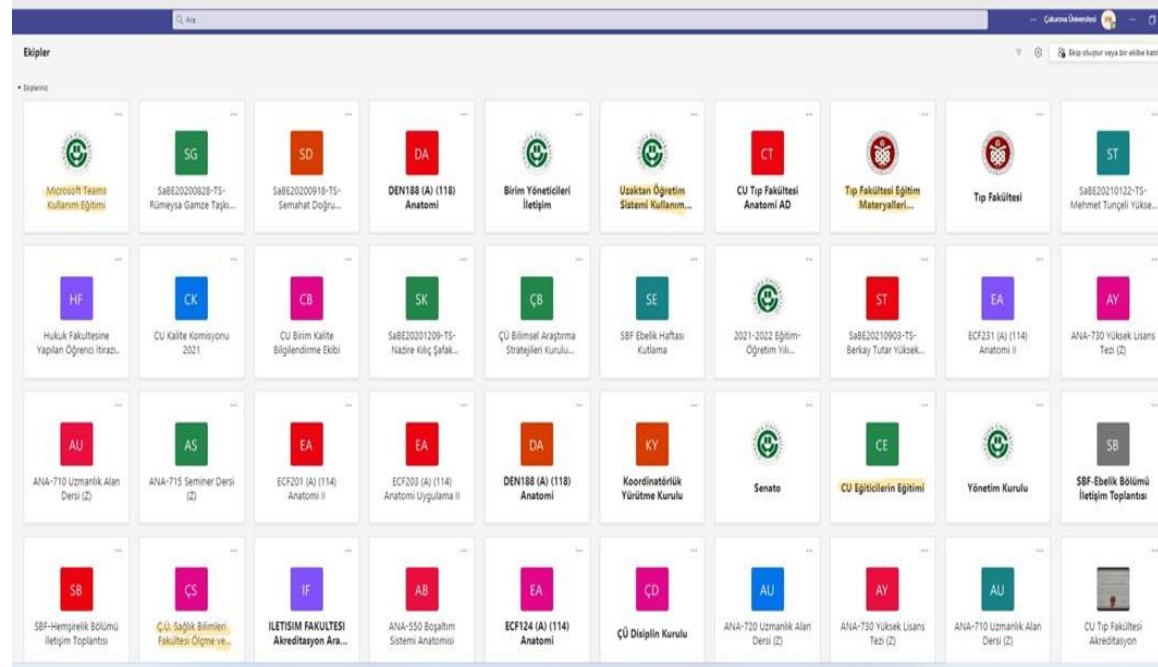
Ara

Çukurova Üniversitesi

Ekipler

Ekip oluştur veya bir ekibe katıl

Ekipleriniz

Microsoft Teams Kullanım Eğitimi

SG
SaBE20200828-TS-Rümeysa Gamze Taşkı...

SD
SaBE20200918-TS-Semahat Doğru...

DA
DEN188 (A) (118) Anatomi

Birim Yöneticileri İletişim

Uzaktan Öğretim Sistemi Kullanım...

CT
CU Tıp Fakültesi Anatomi AD

Tıp Fakültesi Eğitim Materyalleri...

Tıp Fakültesi

ST
SaBE20210122-TS-Mehmet Tunçeli Yükse...

HF
Hukuk Fakultesine Yapılan Öğrenci İtirazı...

CK
CU Kalite Komisyonu 2021

CB
CU Birim Kalite Bilgilendirme Ekibi

SK
SaBE20201209-TS-Nazire Kılıç Şafak...

ÇB
ÇÜ Bilimsel Araştırma Stratejileri Kurulu...

SE
SBF Ebelik Haftası Kutlama

2021-2022 Eğitim-Öğretim Yılı...

ST
SaBE20210903-TS-Berkay Tutar Yüksek...

EA
ECF231 (A) (114) Anatomi II

AY
ANA-730 Yüksek Lisans Tezi (Z)

AU
ANA-710 Uzmanlık Alan Dersi (Z)

AS
ANA-715 Seminer Dersi (Z)

EA
ECF201 (A) (114) Anatomi II

EA
ECF203 (A) (114) Anatomi Uygulama II

DA
DEN188 (A) (118) Anatomi

KY
Koordinatörlük Yürütme Kurulu

Senato

CE
CU Eğiticilerin Eğitimi

Yönetim Kurulu

SB
SBF-Ebelik Bölümü İletişim Toplantısı

SB
SBF-Hemşirelik Bölümü İletişim Toplantısı

ÇS
Ç.Ü. Sağlık Bilimleri Fakültesi Ölçme ve...

IF
ILETISIM FAKULTESI Akreditasyon Ara...

AB
ANA-550 Boşaltım Sistemi Anatomisi

EA
ECF124 (A) (114) Anatomi

ÇD
ÇÜ Disiplin Kurulu

AU
ANA-720 Uzmanlık Alan Dersi (Z)

AY
ANA-730 Yüksek Lisans Tezi (Z)

AU
ANA-710 Uzmanlık Alan Dersi (Z)

CU Tıp Fakültesi Akreditasyon